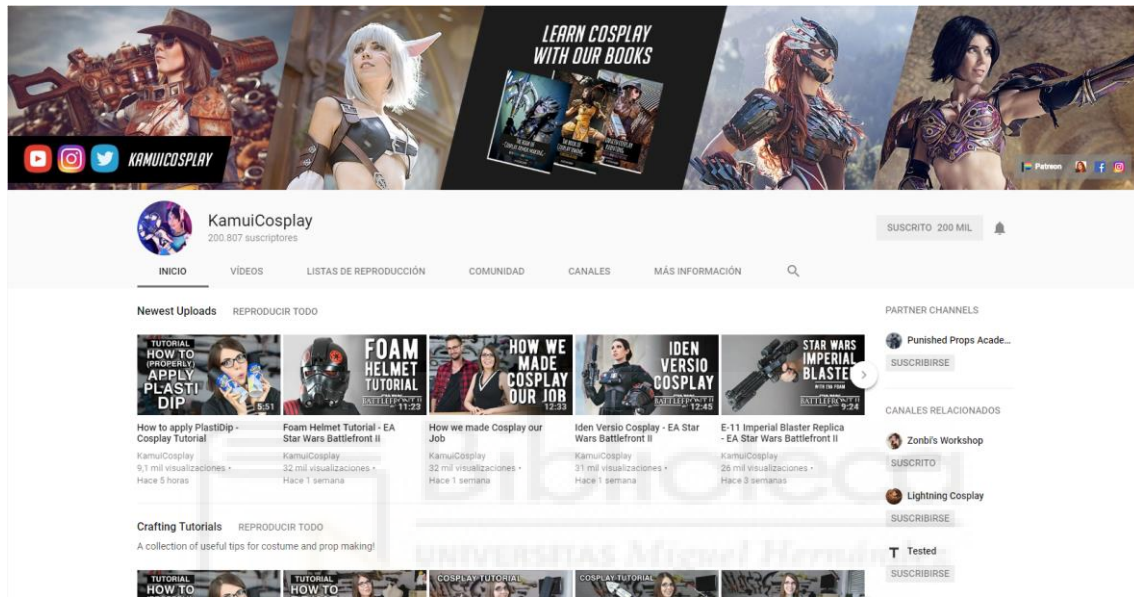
LEARN COSPLAY WITH OUR BOOKS

KAMUICOSPLAY

Patreon

KamuiCosplay
200.807 suscriptores

SUSCRITO 200 MIL

INICIO VÍDEOS LISTAS DE REPRODUCCIÓN COMUNIDAD CANALES MÁS INFORMACIÓN

Newest Uploads REPRODUCIR TODO

TUTORIAL HOW TO (PROPERLY) APPLY PLASTI DIP 5:51
How to apply PlastiDip - Cosplay Tutorial
KamuiCosplay
9,1 mil visualizaciones •
Hace 5 horas

FOAM HELMET TUTORIAL BATTLEFRONT II 11:23
Foam Helmet Tutorial - EA Star Wars Battlefront II
KamuiCosplay
32 mil visualizaciones •
Hace 1 semana

HOW WE MADE COSPLAY OUR JOB 12:33
How we made Cosplay our Job
KamuiCosplay
32 mil visualizaciones •
Hace 1 semana

IDEN VERSIO COSPLAY BATTLEFRONT II 12:45
Iden Versio Cosplay - EA Star Wars Battlefront II
KamuiCosplay
31 mil visualizaciones •
Hace 1 semana

STAR WARS IMPERIAL BLASTER WITH EVA FOAM BATTLEFRONT II 9:24
E-11 Imperial Blaster Replica - EA Star Wars Battlefront II
KamuiCosplay
26 mil visualizaciones •
Hace 3 semanas

PARTNER CHANNELS
Punished Props Acade...
SUSCRIBIRSE

CANALES RELACIONADOS
Zonbi's Workshop
SUSCRITO
Lightning Cosplay
SUSCRIBIRSE
Tested
SUSCRIBIRSE

Crafting Tutorials REPRODUCIR TODO
A collection of useful tips for costume and prop making!

TUTORIAL HOW TO
TUTORIAL HOW TO
COSPLAY TUTORIAL
COSPLAY TUTORIAL

Biblioteca UNIVERSITAS Miguel Hernández